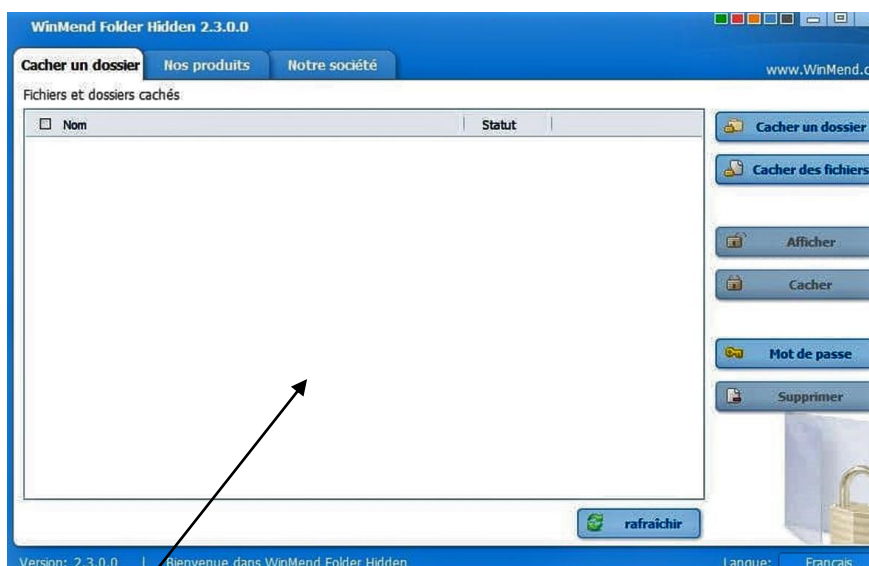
WinMend Folder Hidden 2.3.0.0

Cacher un dossier | Nos produits | Notre société

www.WinMend.c

Fichiers et dossiers cachés

Nom | Statut

Cacher un dossier

Cacher des fichiers

Afficher

Cacher

Mot de passe

Supprimer

rafraichir

Version: 2.3.0.0 | Bienvenue dans WinMend Folder Hidden

Langue: Français